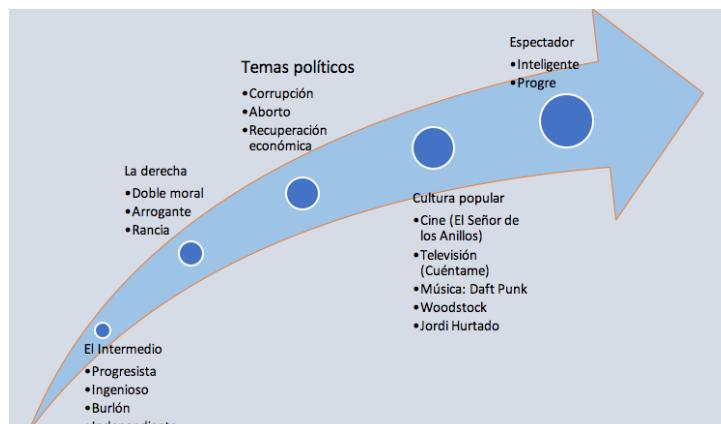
El Intermedio
•Progresista
•Ingenioso
•Burlón
•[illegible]

La derecha
•Doble moral
•Arrogante
•Rancia

Temas políticos
•Corrupción
•Aborto
•Recuperación económica

Cultura popular
•Cine (El Señor de los Anillos)
•Televisión (Cuéntame)
•Música: Daft Punk
•Woodstock
•Jordi Hurtado

Espectador
•Inteligente
•Progre